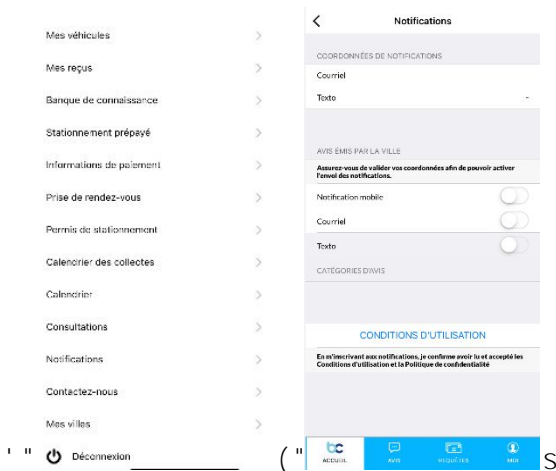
Mes véhicules
Mes reçus
Banque de connaissance
Stationnement prépayé
Informations de paiement
Prise de rendez-vous
Permis de stationnement
Calendrier des collectes
Calendrier
Consultations
Notifications
Contactez-nous
Mes villes
' " Déconnexion

Notifications
COORDONNÉES DE NOTIFICATIONS
Courriel
Texto
AVIS ÉMIS PAR LA VILLE
Assurez-vous de valider vos coordonnées afin de pouvoir activer l'envoi des notifications.
Notification mobile
Courriel
Texto
CATÉGORIES D'AVIS
CONDITIONS D'UTILISATION
En m'inscrivant aux notifications, je confirme avoir lu et accepté les Conditions d'utilisation et la Politique de confidentialité
(" ACCUEIL AVIS REQUÊTES MOI S